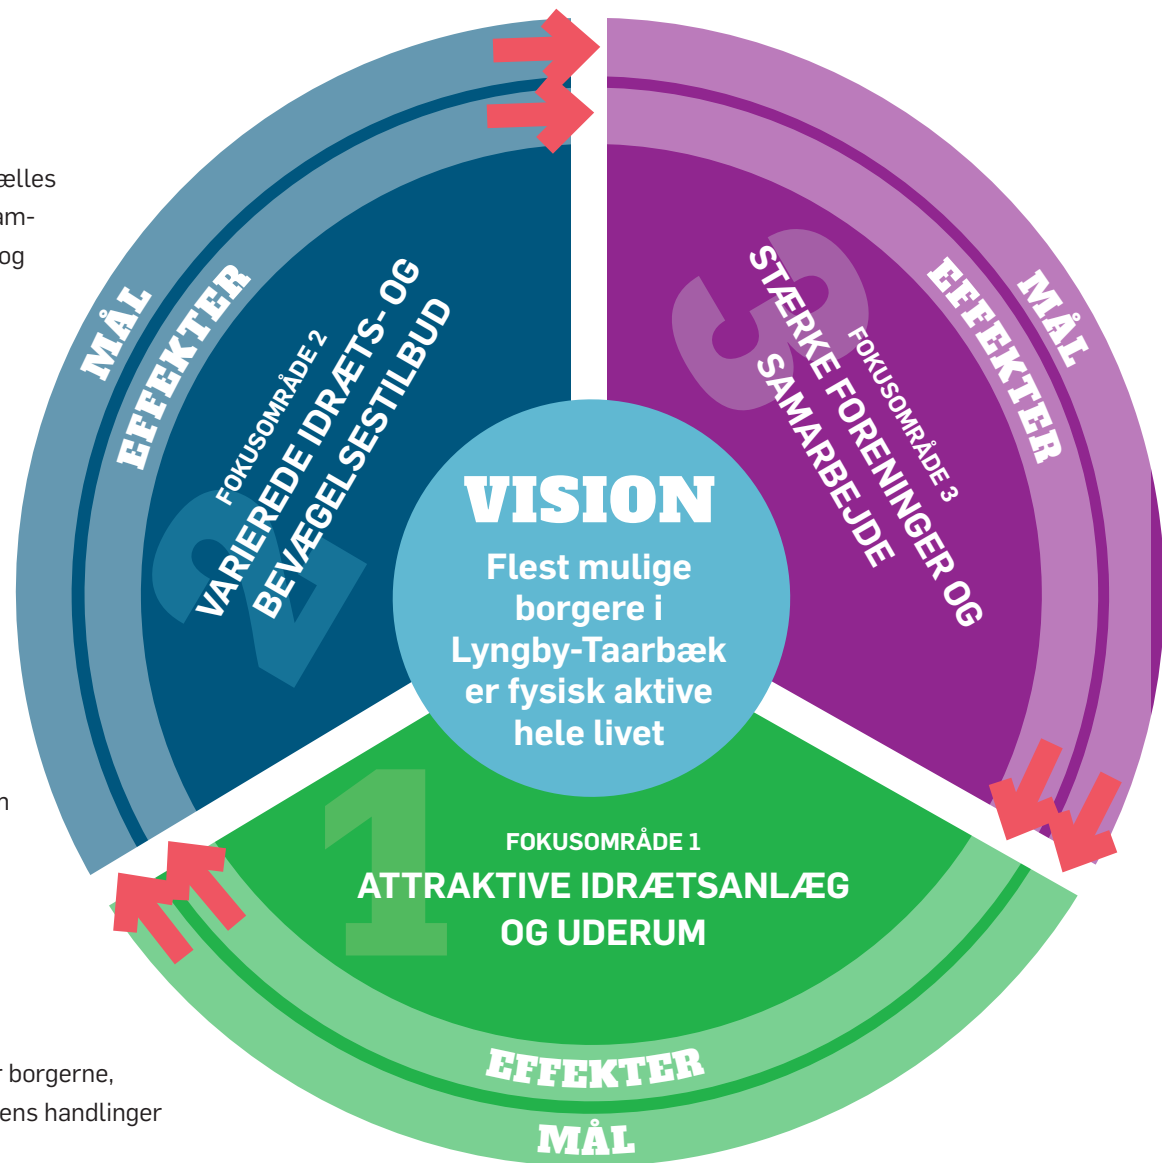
ælles
am-
og

n

r borgerne,
ens handlinger

MÅL
EFFEKTER
FOKUSOMRÅDE 2
VARIEREDE IDRÆTS- OG BEVÆGELSESTILBUD

MÅL
EFFEKTER
FOKUSOMRÅDE 3
STÆRKE FORENINGER OG SAMARBEJDE

VISION
Flest mulige borgere i Lyngby-Taarbæk er fysisk aktive hele livet

FOKUSOMRÅDE 1
ATTRAKTIVE IDRÆTSANLÆG OG UDERUM
EFFEKTER
MÅL